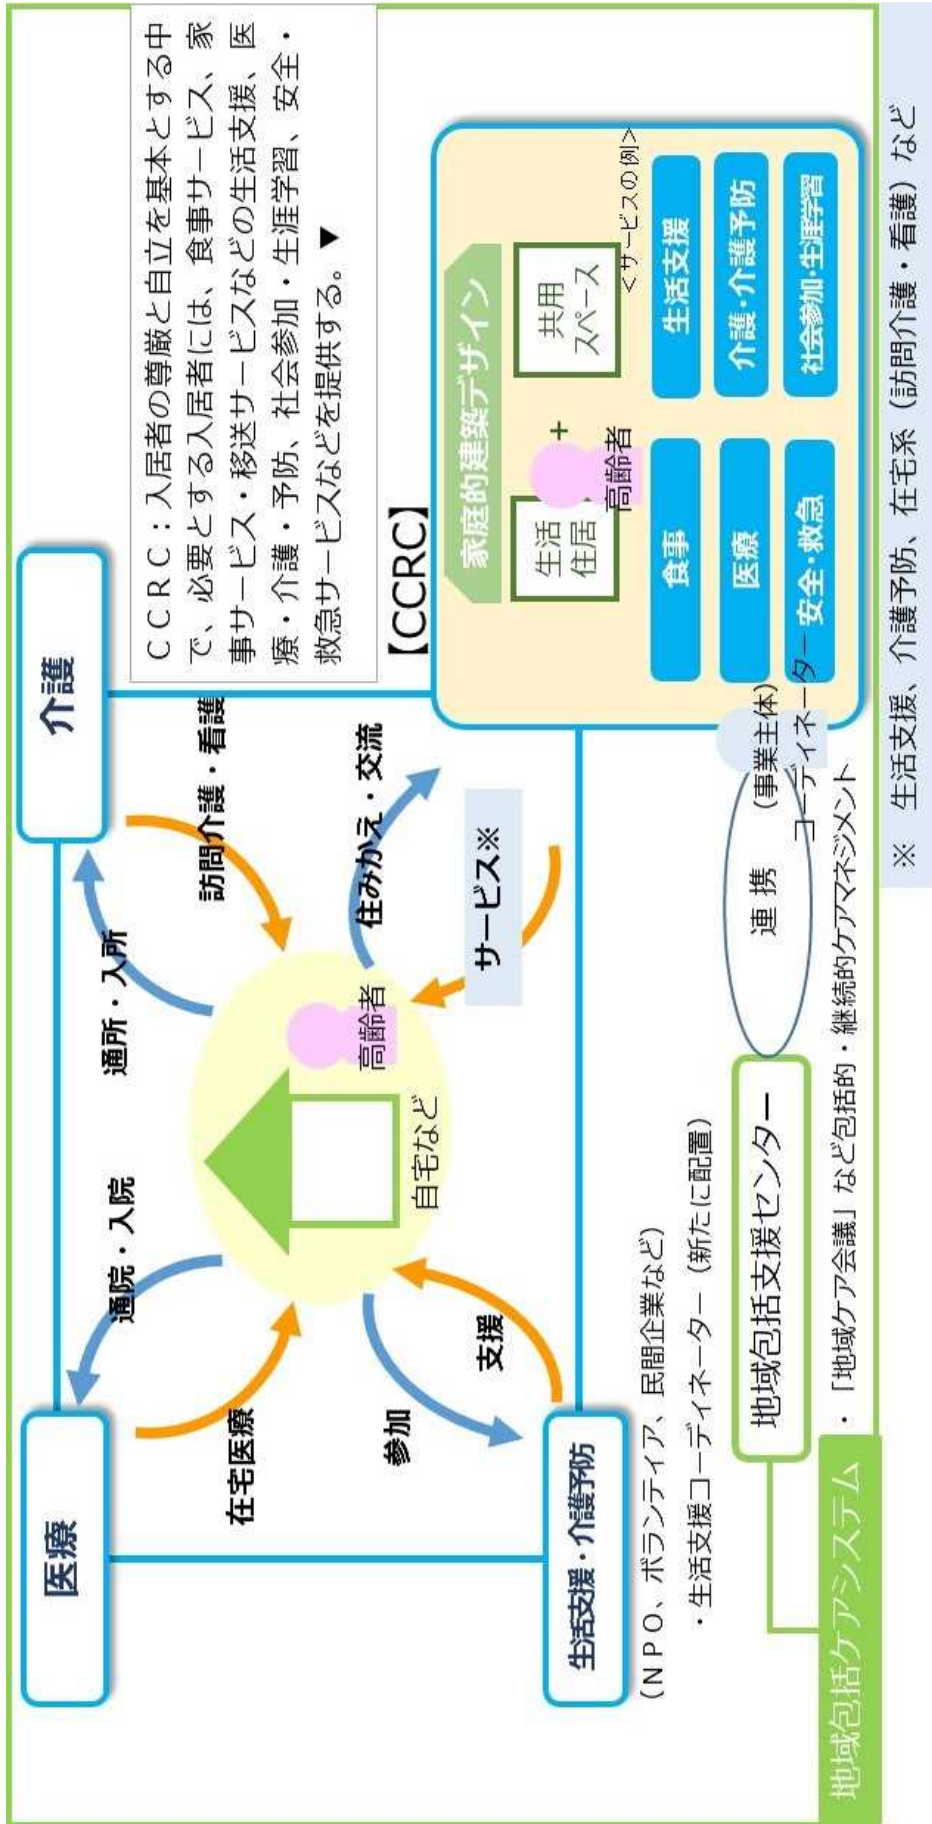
医療

介護

在宅医療

通院・入院

通所・入所

訪問介護・看護

自宅など

高齢者

住みかえ・交流

サービス※

参加

支援

生活支援・介護予防

（ＮＰＯ、ボランティア、民間企業など）

・生活支援コーディネーター（新たに配置）

ＣＣＲＣ：入居者の尊厳と自立を基本とする中で、必要とする入居者には、食事サービス、家事サービス・移送サービスなどの生活支援、医療・介護・予防、社会参加・生涯学習、安全・救急サービスなどを提供する。▼

【CCRC】

家庭的建築デザイン

生活住居

高齢者

＋

共用スペース

＜サービスの例＞

食事

生活支援

医療

介護・介護予防

安全・救急

社会参加・生涯学習

コーディネーター

（事業主体）

連携

地域包括支援センター

・「地域ケア会議」など包括的・継続的ケアマネジメント

地域包括ケアシステム

※ 生活支援、介護予防、在宅系（訪問介護・看護）など